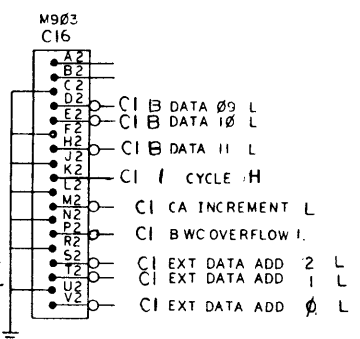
M9Ø3
C16

A2
B2
C2
D2
E2
F2
H2
J2
K2
L2
M2
N2
P2
R2
S2
T2
U2
V2

CI B DATA Ø9 L
CI B DATA 1Ø L
CI B DATA 11 L
CI I CYCLE H
CI CA INCREMENT L
CI BWC OVERFLOW L
CI EXT DATA ADD 2 L
CI EXT DATA ADD 1 L
CI EXT DATA ADD Ø L